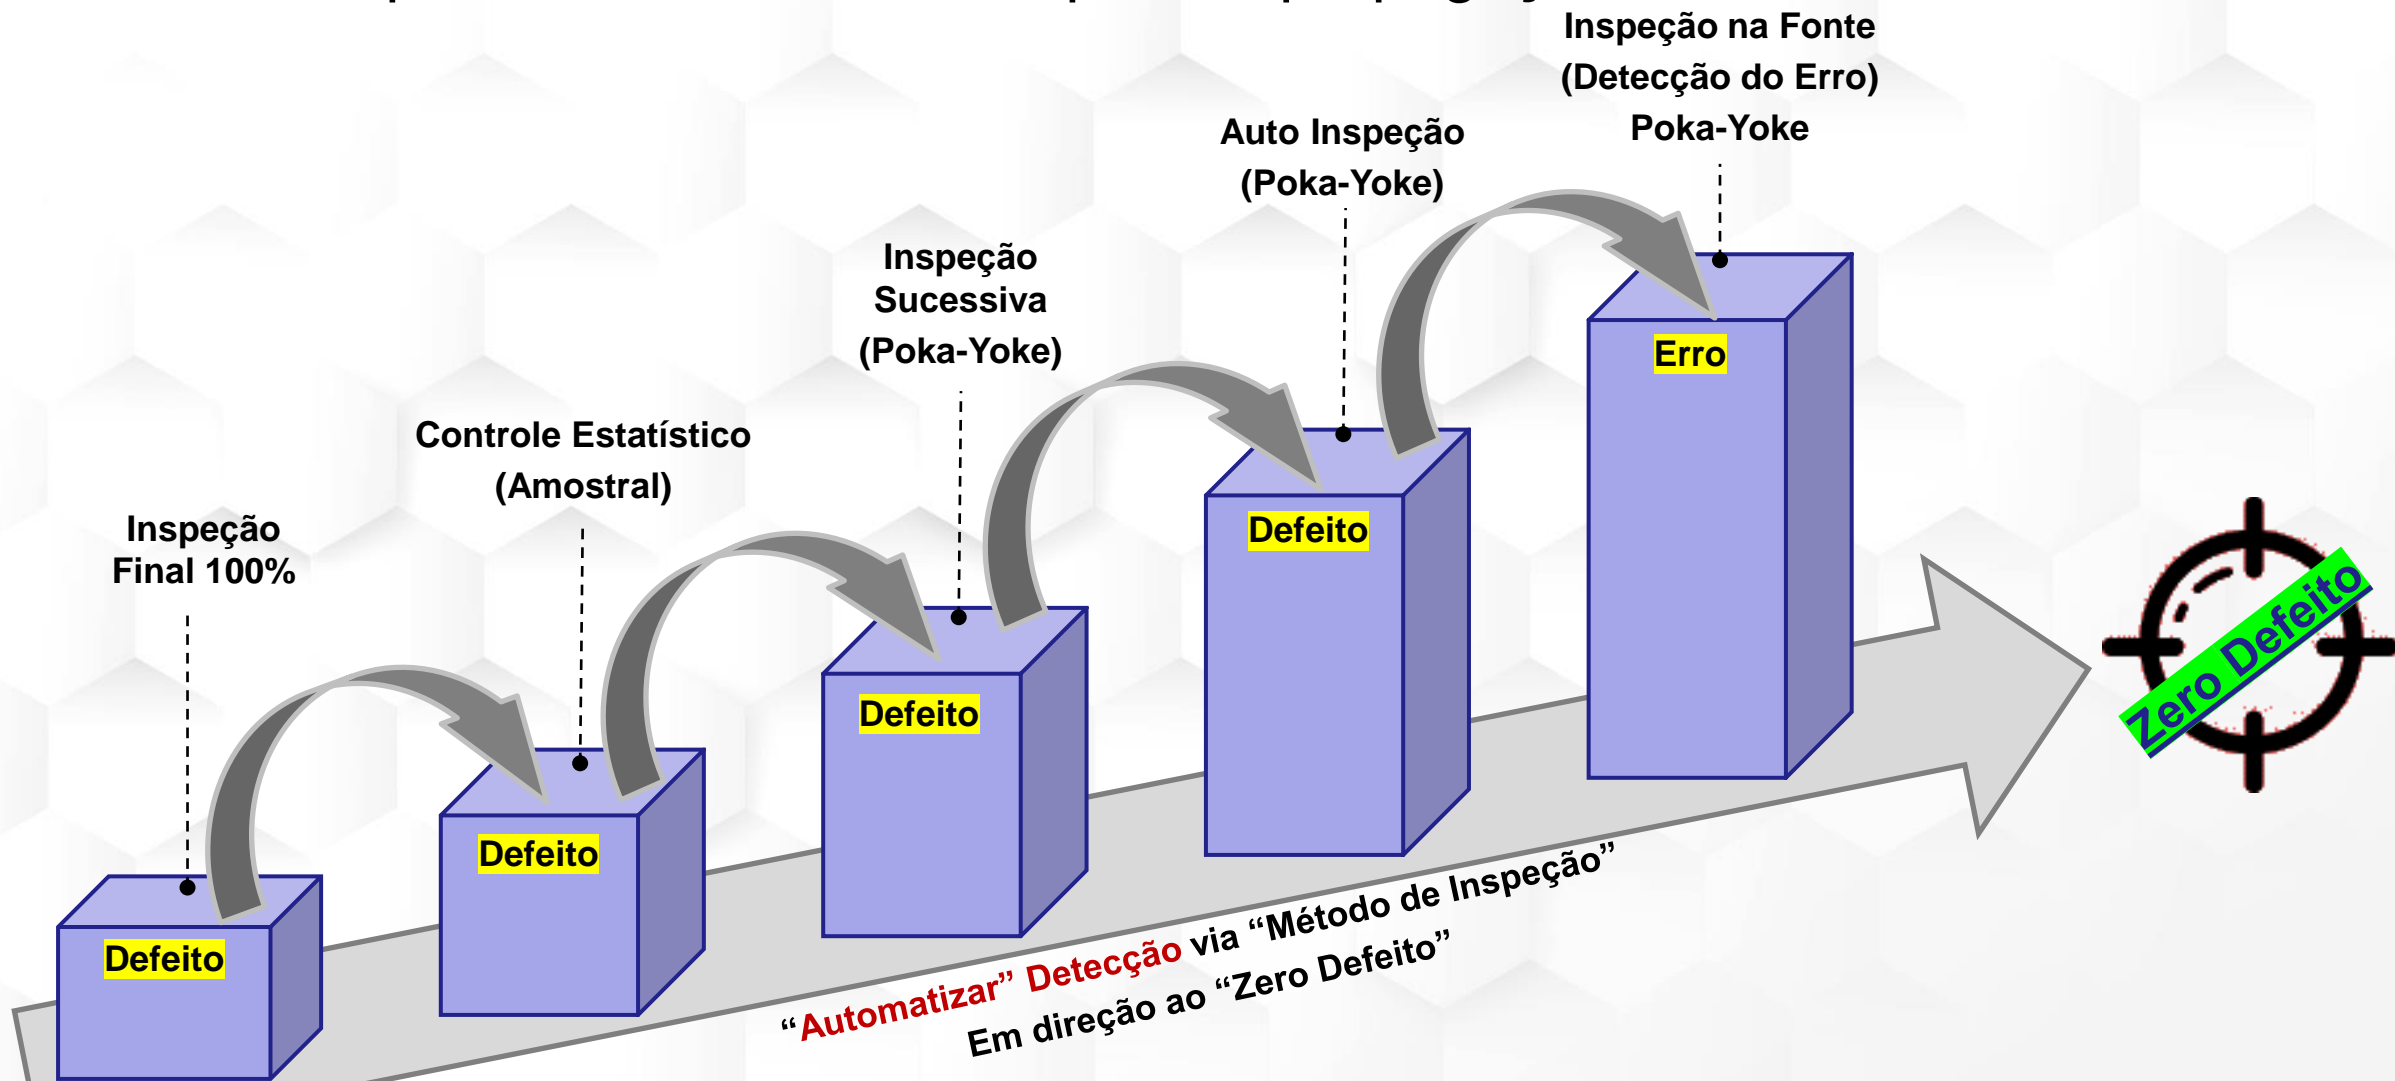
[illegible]

Inspeção Final 100%

Controle Estatístico (Amostral)

Inspeção Sucessiva (Poka-Yoke)

Auto Inspeção (Poka-Yoke)

Inspeção na Fonte (Detecção do Erro) Poka-Yoke

Defeito

Defeito

Defeito

Defeito

Erro

Zero Defeito

"Automatizar" Detecção via "Método de Inspeção"
Em direção ao "Zero Defeito"